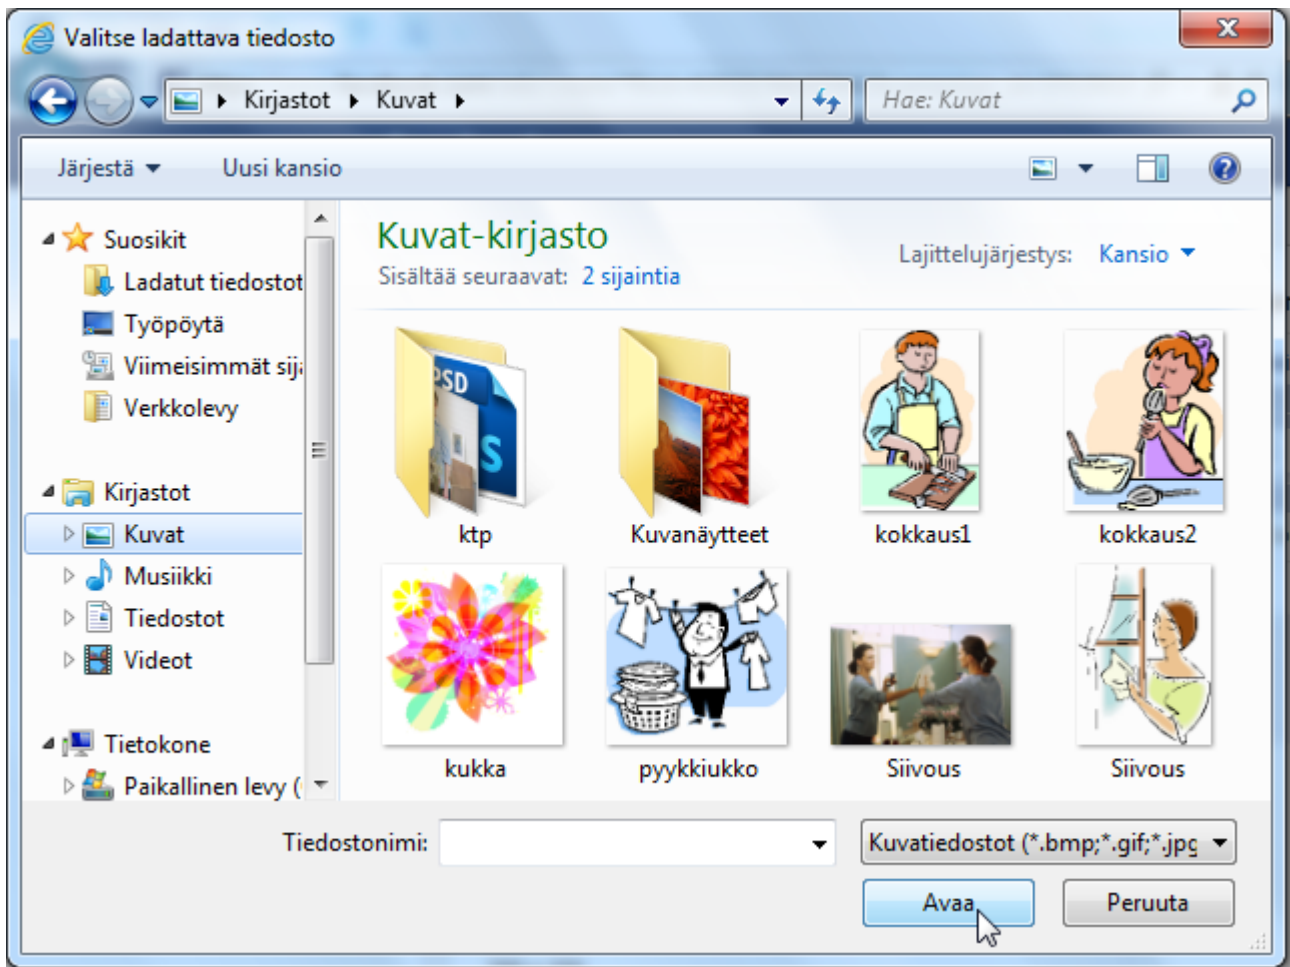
Valitse ladattava tiedosto

Kirjastot ▸ Kuvat ▸

Hae: Kuvat

Järjestä ▾ Uusi kansio

Suosikit
Ladatut tiedostot
Työpöytä
Viimeisimmät sij
Verkkolevy

Kirjastot
Kuvat
Musiikki
Tiedostot
Videot

Tietokone
Paikallinen levy (

Kuvat-kirjasto
Sisältää seuraavat: 2 sijaintia

Lajittelujärjestys: Kansio ▾

PSD
ktp
Kuvanäytteet
kokkaus1
kokkaus2
kukka
pyykkiukko
Siivous
Siivous

Tiedostonimi:

Kuvatiedostot (*.bmp;*.gif;*.jpg

Avaa
Peruuta